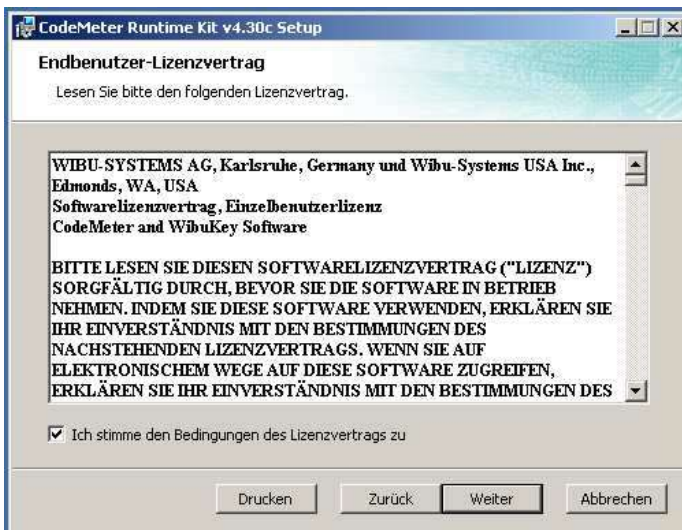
CodeMeter Runtime Kit v4.30c Setup

Endbenutzer-Lizenzvertrag

Lesen Sie bitte den folgenden Lizenzvertrag.

WIBU-SYSTEMS AG, Karlsruhe, Germany und Wibu-Systems USA Inc., Edmonds, WA, USA
Softwarelizenzvertrag, Einzelbenutzerlizenz
CodeMeter and WibuKey Software

BITTE LESEN SIE DIESEN SOFTWARELIZENZVERTRAG ("LIZENZ") SORGFÄLTIG DURCH, BEVOR SIE DIE SOFTWARE IN BETRIEB NEHMEN. INDEM SIE DIESE SOFTWARE VERWENDEN, ERKLÄREN SIE IHR EINVERSTÄNDNIS MIT DEN BESTIMMUNGEN DES NACHSTEHENDEN LIZENZVERTRAGS. WENN SIE AUF ELEKTRONISCHEM WEGE AUF DIESE SOFTWARE ZUGREIFEN, ERKLÄREN SIE IHR EINVERSTÄNDNIS MIT DEN BESTIMMUNGEN DES

Ich stimme den Bedingungen des Lizenzvertrags zu

Drucken Zurück Weiter Abbrechen